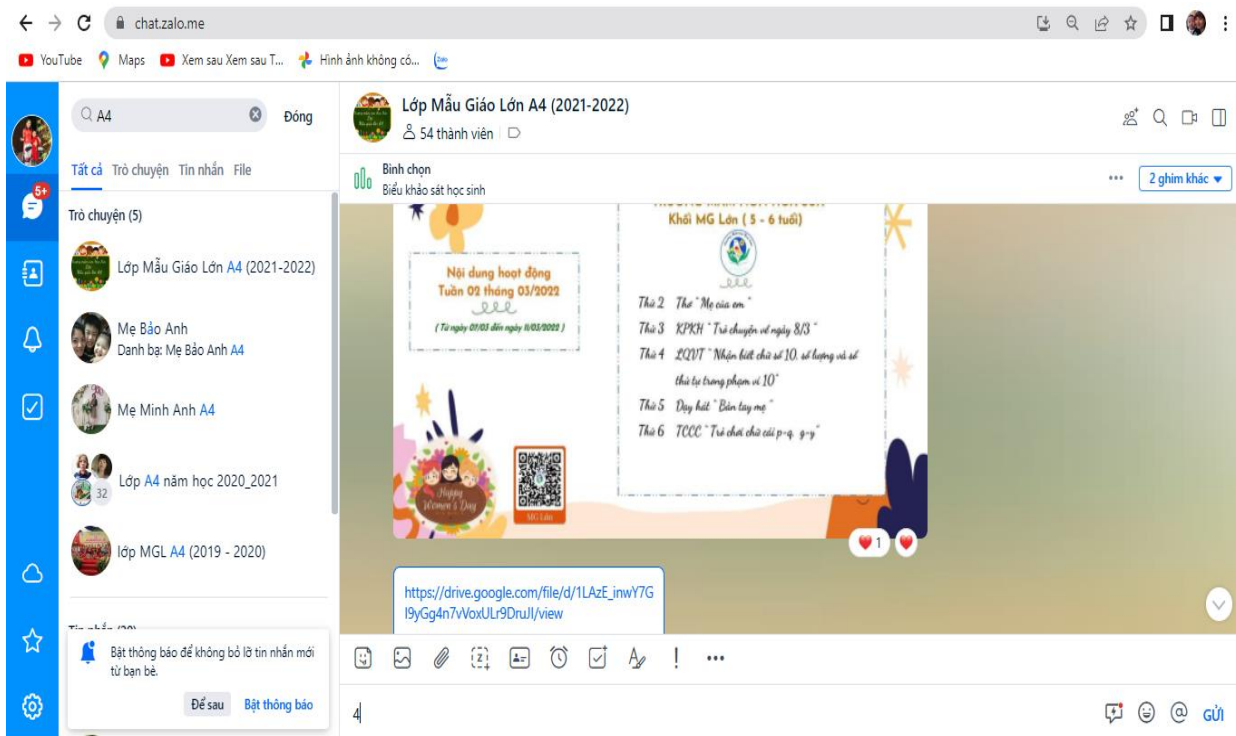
chat.zalo.me

YouTube Maps Xem sau Xem sau T... Hình ảnh không có...

A4 Đóng

Tất cả Trò chuyện Tin nhắn File

5+

Trò chuyện (5)

Lớp Mẫu Giáo Lớn A4 (2021-2022)

Mẹ Bảo Anh
Danh bạ: Mẹ Bảo Anh A4

Mẹ Minh Anh A4

Lớp A4 năm học 2020_2021

32

lớp MGL A4 (2019 - 2020)

Tin nhắn (20)

Bật thông báo để không bỏ lỡ tin nhắn mới từ bạn bè.

Để sau Bật thông báo

Lớp Mẫu Giáo Lớn A4 (2021-2022)
54 thành viên

Bình chọn
Biểu khảo sát học sinh

2 ghim khác

Khối MG Lớn ( 5 - 6 tuổi)

Nội dung hoạt động
Tuần 02 tháng 03/2022
( Từ ngày 07/03 đến ngày 11/03/2022 )

Thứ 2 Thơ "Mẹ của em"
Thứ 3 KPKH "Trò chuyện về ngày 8/3"
Thứ 4 LQVT "Nhận biết chữ số 10, số lượng và số thứ tự trong phạm vi 10"
Thứ 5 Dạy hát "Bàn tay mẹ"
Thứ 6 TCCC "Trò chơi chữ cái p-q, g-y"

Happy Women's Day

MG Lớn

1

https://drive.google.com/file/d/1LAzE_inwY7Gl9yGg4n7vVoxULr9DruJl/view

4

GỬI